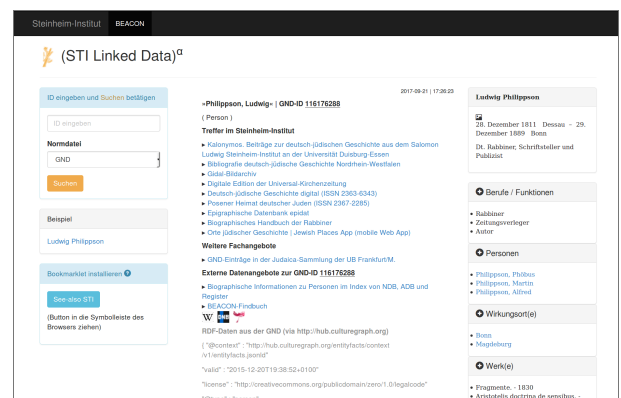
Steinheim-Institut BEACON

(STI Linked Data)$^{\alpha}$

ID eingeben und Suchen betätigen

ID eingeben

Normdatei

GND

Suchen

Beispiel

Ludwig Philippson

Bookmarklet installieren ?

See-also STI

(Button in die Symbolleiste des Browsers ziehen)

2017-09-21 | 17:26:23

»Philippson, Ludwig« | GND-ID 116176288

( Person )

Treffer im Steinheim-Institut

▸ Kalonymos. Beiträge zur deutsch-jüdischen Geschichte aus dem Salomon Ludwig Steinheim-Institut an der Universität Duisburg-Essen
▸ Bibliografie deutsch-jüdische Geschichte Nordrhein-Westfalen
▸ Gidal-Bildarchiv
▸ Digitale Edition der Universal-Kirchenzeitung
▸ Deutsch-jüdische Geschichte digital (ISSN 2363-6343)
▸ Posener Heimat deutscher Juden (ISSN 2367-2285)
▸ Epigraphische Datenbank epidat
▸ Biographisches Handbuch der Rabbiner
▸ Orte jüdischer Geschichte | Jewish Places App (mobile Web App)

Weitere Fachangebote

▸ GND-Einträge in der Judaica-Sammlung der UB Frankfurt/M.

Externe Datenangebote zur GND-ID 116176288

▸ Biographische Informationen zu Personen im Index von NDB, ADB und Register
▸ BEACON-Findbuch

RDF-Daten aus der GND (via http://hub.culturegraph.org)

{ "@context" : "http://hub.culturegraph.org/entityfacts/context/v1/entityfacts.jsonld"

"valid" : "2015-12-20T19:38:52+0100"

"license" : "http://creativecommons.org/publicdomain/zero/1.0/legalcode"

Ludwig Philippson

28. Dezember 1811 Dessau – 29. Dezember 1889 Bonn

Dt. Rabbiner, Schriftsteller und Publizist

Berufe / Funktionen

• Rabbiner
• Zeitungsverleger
• Autor

Personen

• Philippson, Phöbus
• Philippson, Martin
• Philippson, Alfred

Wirkungsort(e)

• Bonn
• Magdeburg

Werk(e)

• Fragmente. - 1830
• Aristotelis doctrina de sensibus. -